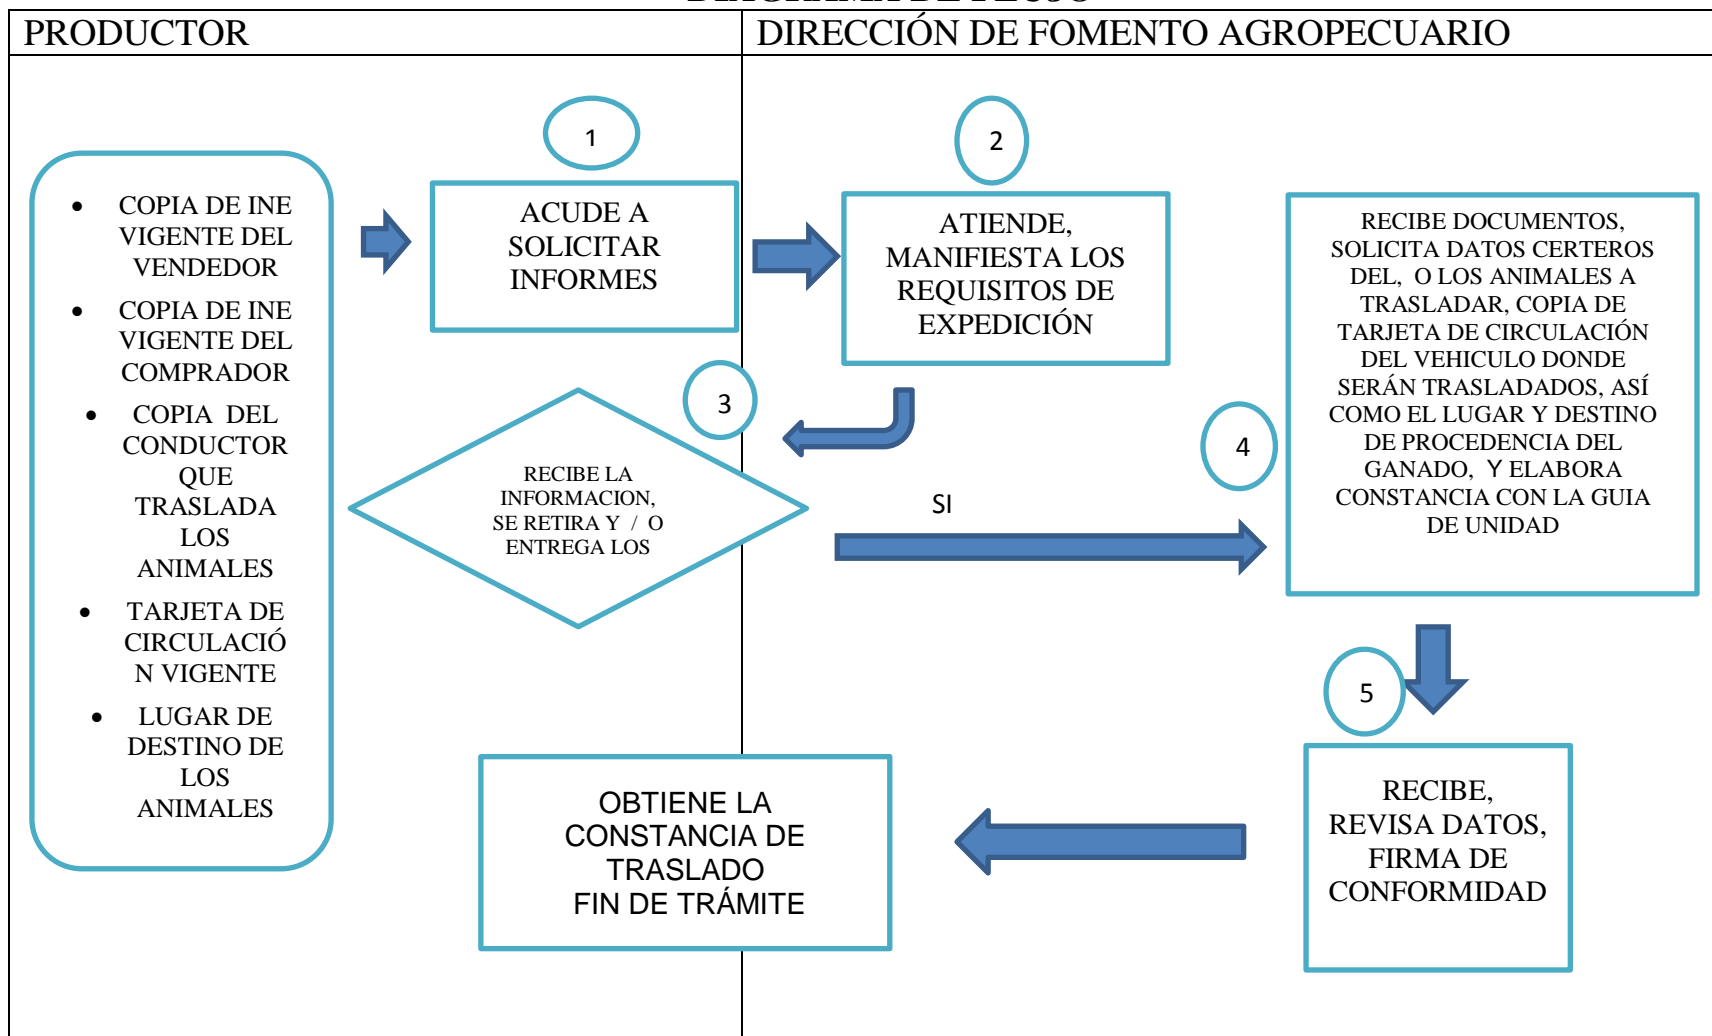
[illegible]

| PRODUCTOR | DIRECCIÓN DE FOMENTO AGROPECUARIO |
|---|---|

- COPIA DE INE VIGENTE DEL VENDEDOR
- COPIA DE INE VIGENTE DEL COMPRADOR
- COPIA DEL CONDUCTOR QUE TRASLADA LOS ANIMALES
- TARJETA DE CIRCULACIÓN VIGENTE
- LUGAR DE DESTINO DE LOS ANIMALES

1

ACUDE A SOLICITAR INFORMES

2

ATIENDE, MANIFIESTA LOS REQUISITOS DE EXPEDICIÓN

3

RECIBE LA INFORMACION, SE RETIRA Y / O ENTREGA LOS

SI

4

RECIBE DOCUMENTOS, SOLICITA DATOS CERTEROS DEL, O LOS ANIMALES A TRASLADAR, COPIA DE TARJETA DE CIRCULACIÓN DEL VEHICULO DONDE SERÁN TRASLADADOS, ASÍ COMO EL LUGAR Y DESTINO DE PROCEDENCIA DEL GANADO, Y ELABORA CONSTANCIA CON LA GUIA DE UNIDAD

5

RECIBE, REVISA DATOS, FIRMA DE CONFORMIDAD

OBTIENE LA CONSTANCIA DE TRASLADO FIN DE TRÁMITE